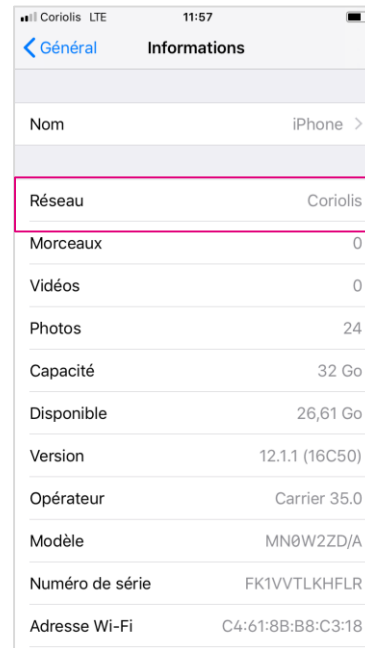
Coriolis LTE 11:57

Général Informations

Nom iPhone

Réseau Coriolis

Morceaux 0

Vidéos 0

Photos 24

Capacité 32 Go

Disponible 26,61 Go

Version 12.1.1 (16C50)

Opérateur Carrier 35.0

Modèle MN0W2ZD/A

Numéro de série FK1VVTLKHFLR

Adresse Wi-Fi C4:61:8B:B8:C3:18